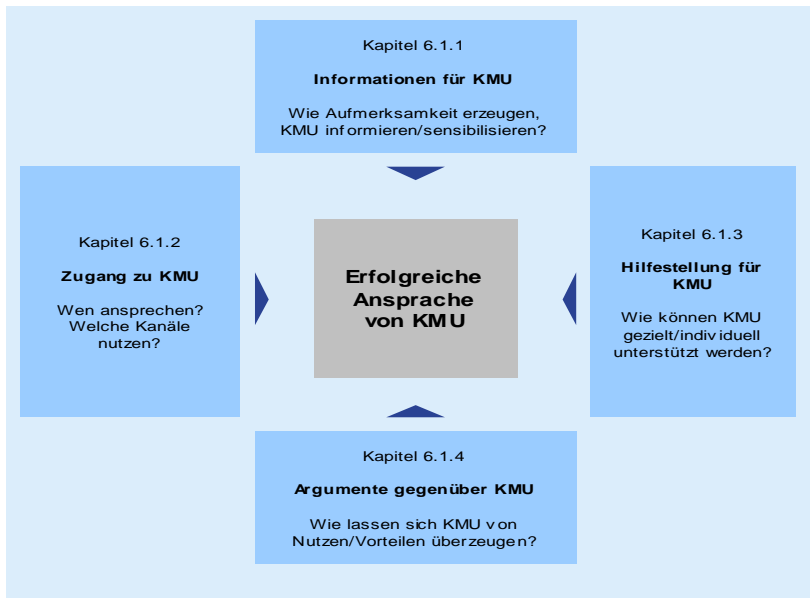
Kapitel 6.1.1

Informationen für KMU

Wie Aufmerksamkeit erzeugen, KMU informieren/sensibilisieren?

Kapitel 6.1.2

Zugang zu KMU

Wen ansprechen? Welche Kanäle nutzen?

Erfolgreiche Ansprache von KMU

Kapitel 6.1.3

Hilfestellung für KMU

Wie können KMU gezielt/individuell unterstützt werden?

Kapitel 6.1.4

Argumente gegenüber KMU

Wie lassen sich KMU von Nutzen/Vorteilen überzeugen?